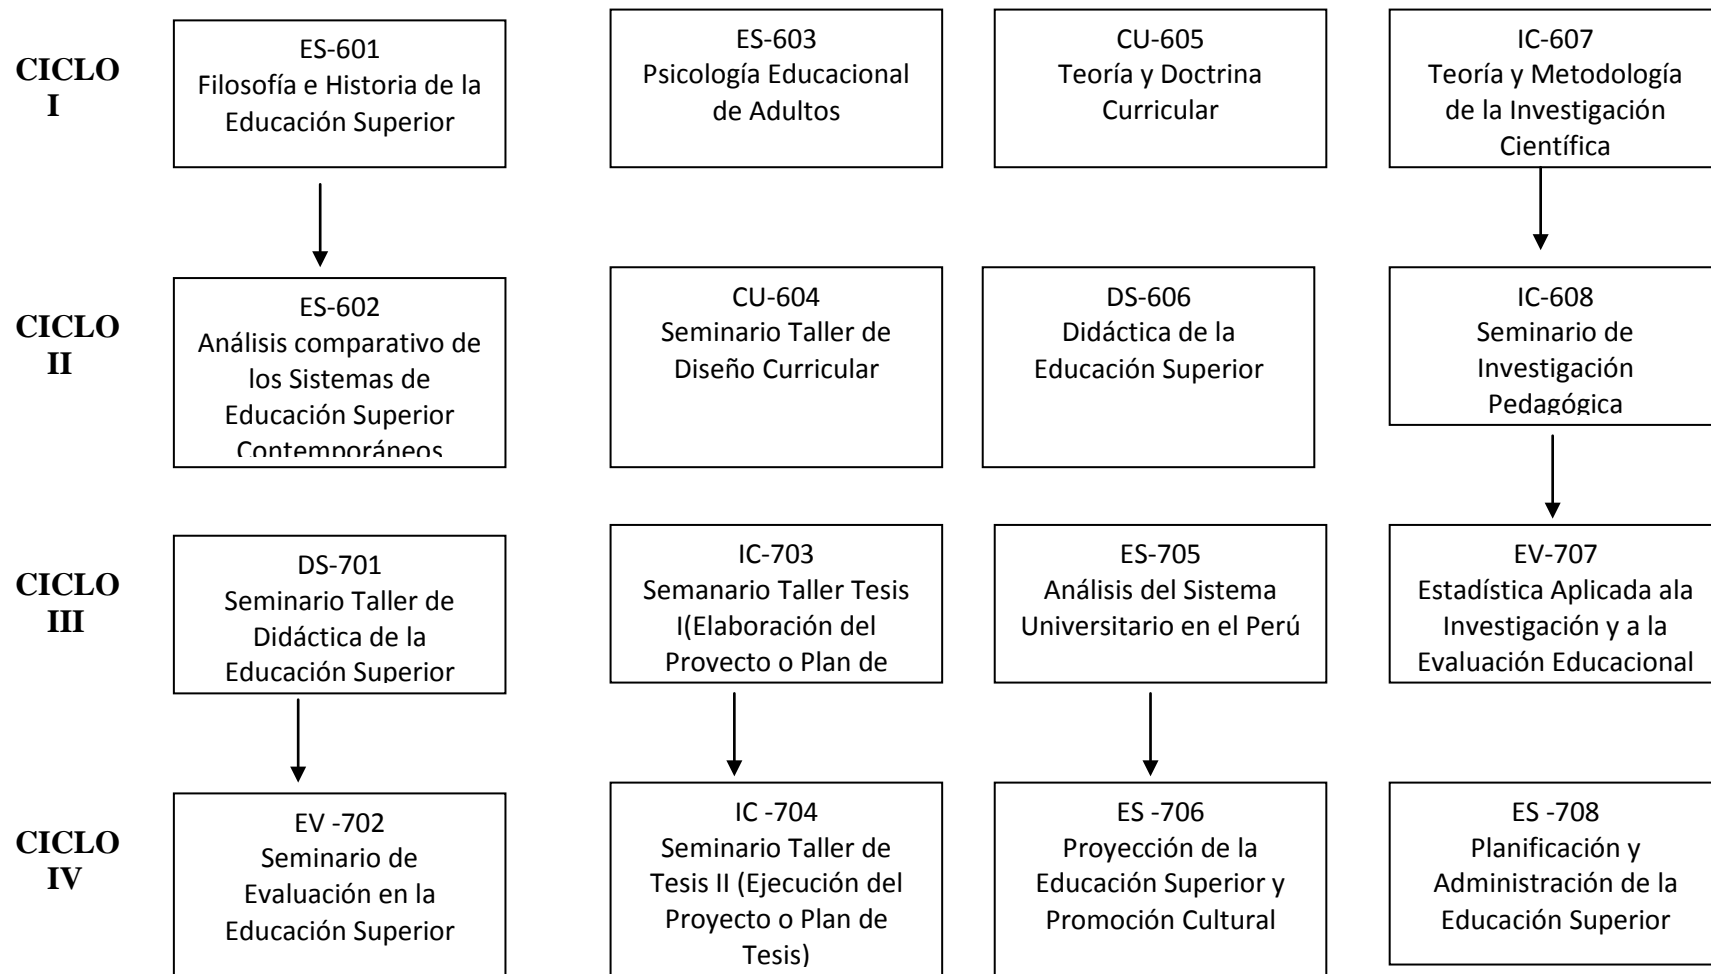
CICLO I

ES-601
Filosofía e Historia de la Educación Superior

ES-603
Psicología Educacional de Adultos

CU-605
Teoría y Doctrina Curricular

IC-607
Teoría y Metodología de la Investigación Científica

CICLO II

ES-602
Análisis comparativo de los Sistemas de Educación Superior Contemporáneos

CU-604
Seminario Taller de Diseño Curricular

DS-606
Didáctica de la Educación Superior

IC-608
Seminario de Investigación Pedagógica

CICLO III

DS-701
Seminario Taller de Didáctica de la Educación Superior

IC-703
Semanario Taller Tesis I(Elaboración del Proyecto o Plan de

ES-705
Análisis del Sistema Universitario en el Perú

EV-707
Estadística Aplicada ala Investigación y a la Evaluación Educacional

CICLO IV

EV -702
Seminario de Evaluación en la Educación Superior

IC -704
Seminario Taller de Tesis II (Ejecución del Proyecto o Plan de Tesis)

ES -706
Proyección de la Educación Superior y Promoción Cultural

ES -708
Planificación y Administración de la Educación Superior